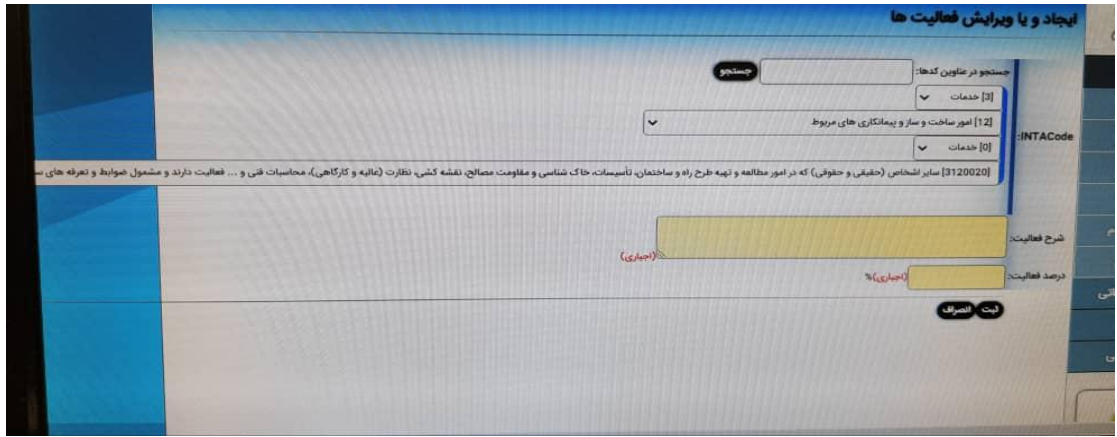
ایجاد و یا ویرایش فعالیت ها

جستجو در عناوین کدها:
جستجو

INTACode:
[3] خدمات
[12] امور ساخت و ساز و پیمانکاری های مربوط
[0] خدمات
[3120020] سایر اشخاص (حقیقی و حقوقی) که در امور مطالعه و تهیه طرح راه و ساختمان، تأسیسات، خاک شناسی و مقاومت مصالح، نقشه کشی، نظارت (عالیه و کارگاهی)، محاسبات فنی و ... فعالیت دارند و مشمول ضوابط و تعرفه های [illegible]

شرح فعالیت:
(اجباری)

درصد فعالیت:
(اجباری)%

ثبت
انصراف